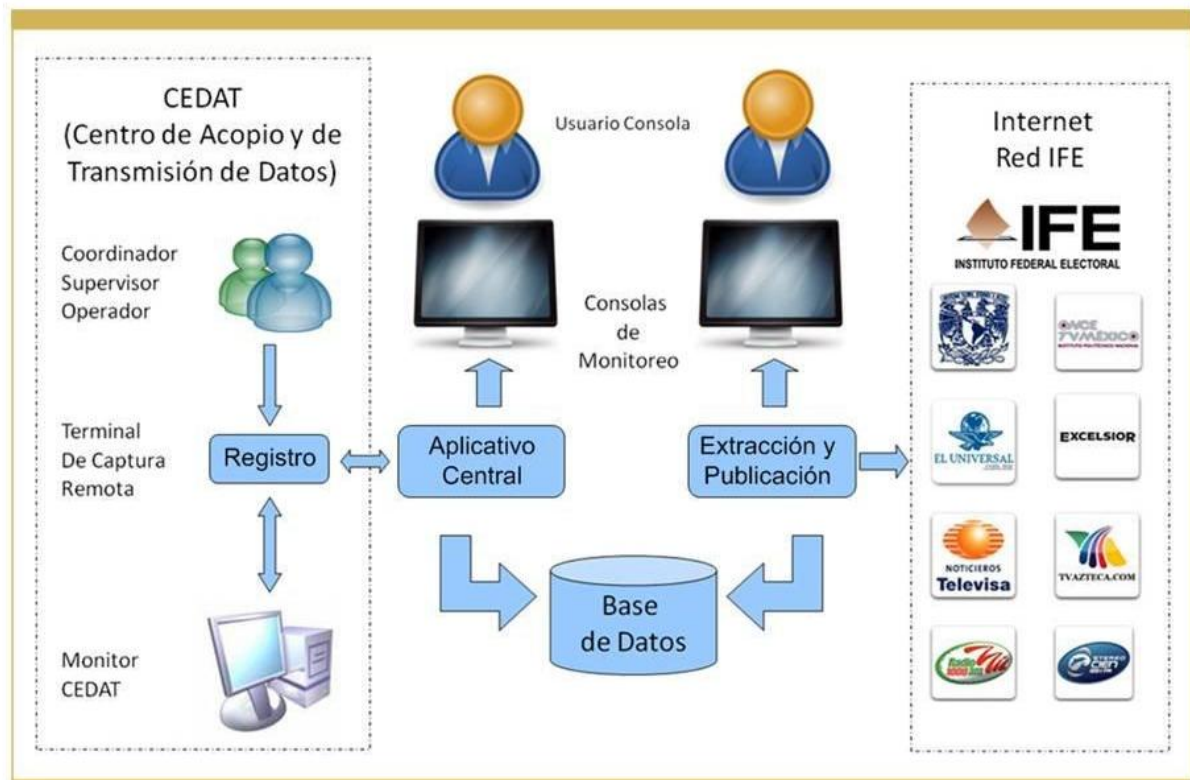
CEDAT
(Centro de Acopio y de Transmisión de Datos)

Coordinador
Supervisor
Operador

Terminal
De Captura
Remota

Registro

Monitor
CEDAT

Usuario Consola

Consolas
de
Monitoreo

Aplicativo
Central

Extracción y
Publicación

Base
de Datos

Internet
Red IFE

IFE
INSTITUTO FEDERAL ELECTORAL

ONCE TV MÉXICO

EL UNIVERSAL

EXCELSIOR

NOTICIEROS
Televisa

TVAZTECA.COM

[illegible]

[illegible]